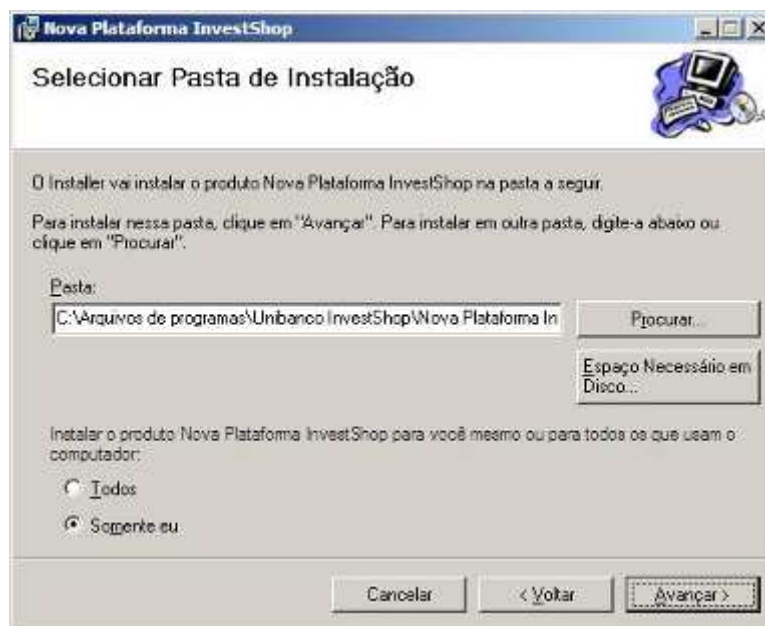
Nova Plataforma InvestShop

Selecionar Pasta de Instalação

O Installer vai instalar o produto Nova Plataforma InvestShop na pasta a seguir.

Para instalar nessa pasta, clique em "Avançar". Para instalar em outra pasta, digite-a abaixo ou clique em "Procurar".

Pasta:

C:\Arquivos de programas\Unibanco InvestShop\Nova Plataforma In

Procurar...

Espaço Necessário em Disco...

Instalar o produto Nova Plataforma InvestShop para você mesmo ou para todos os que usam o computador:

Todos

Somente eu

Cancelar

< Voltar

Avançar >